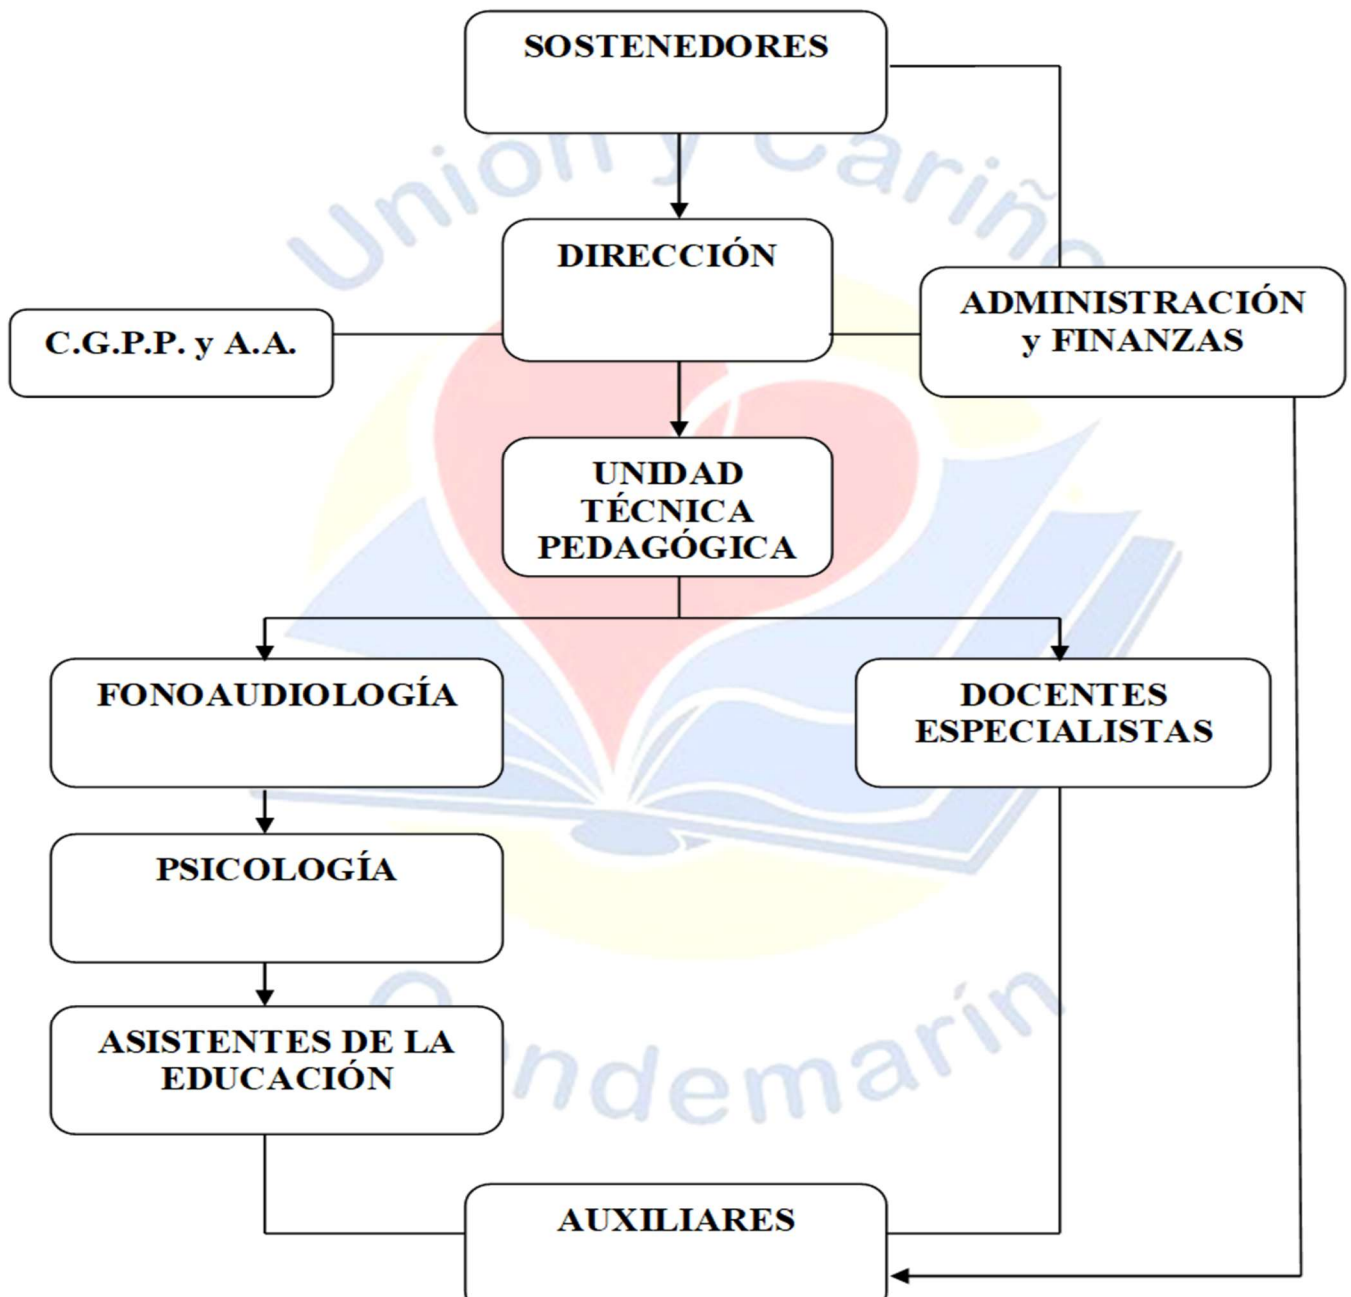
SOSTENEDORES

DIRECCIÓN

C.G.P.P. y A.A.

ADMINISTRACIÓN y FINANZAS

UNIDAD TÉCNICA PEDAGÓGICA

FONOAUDIOLOGÍA

DOCENTES ESPECIALISTAS

PSICOLOGÍA

ASISTENTES DE LA EDUCACIÓN

AUXILIARES

Unión y Cariño
Condemarín